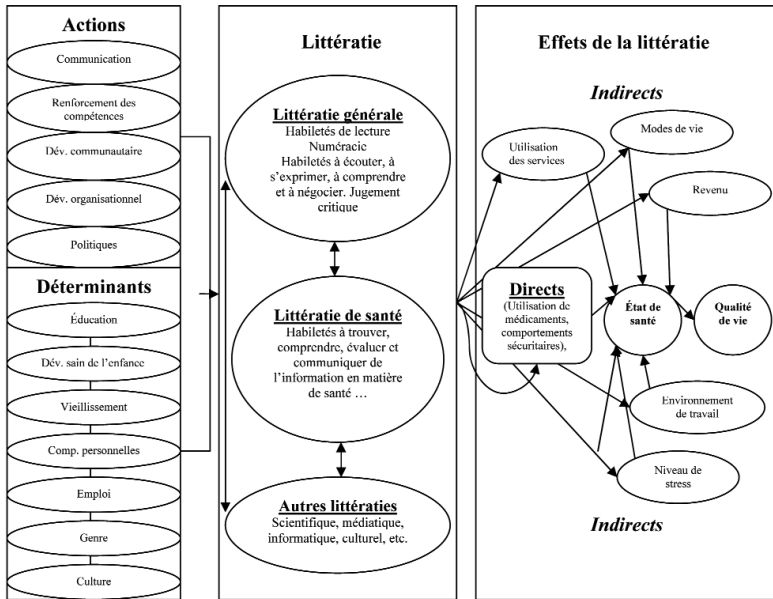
Actions

Communication

Renforcement des compétences

Dév. communautaire

Dév. organisationnel

Politiques

Déterminants

Éducation

Dév. sain de l'enfance

Vieillissement

Comp. personnelles

Emploi

Genre

Culture

Littératie

Littératie générale
Habiletés de lecture
Numéracie
Habiletés à écouter, à s'exprimer, à comprendre et à négocier. Jugement critique

Littératie de santé
Habiletés à trouver, comprendre, évaluer et communiquer de l'information en matière de santé …

Autres littératies
Scientifique, médiatique, informatique, culturel, etc.

Effets de la littératie

Indirects

Utilisation des services

Modes de vie

Revenu

Directs
(Utilisation de médicaments, comportements sécuritaires),

État de santé

Qualité de vie

Environnement de travail

Niveau de stress

Indirects